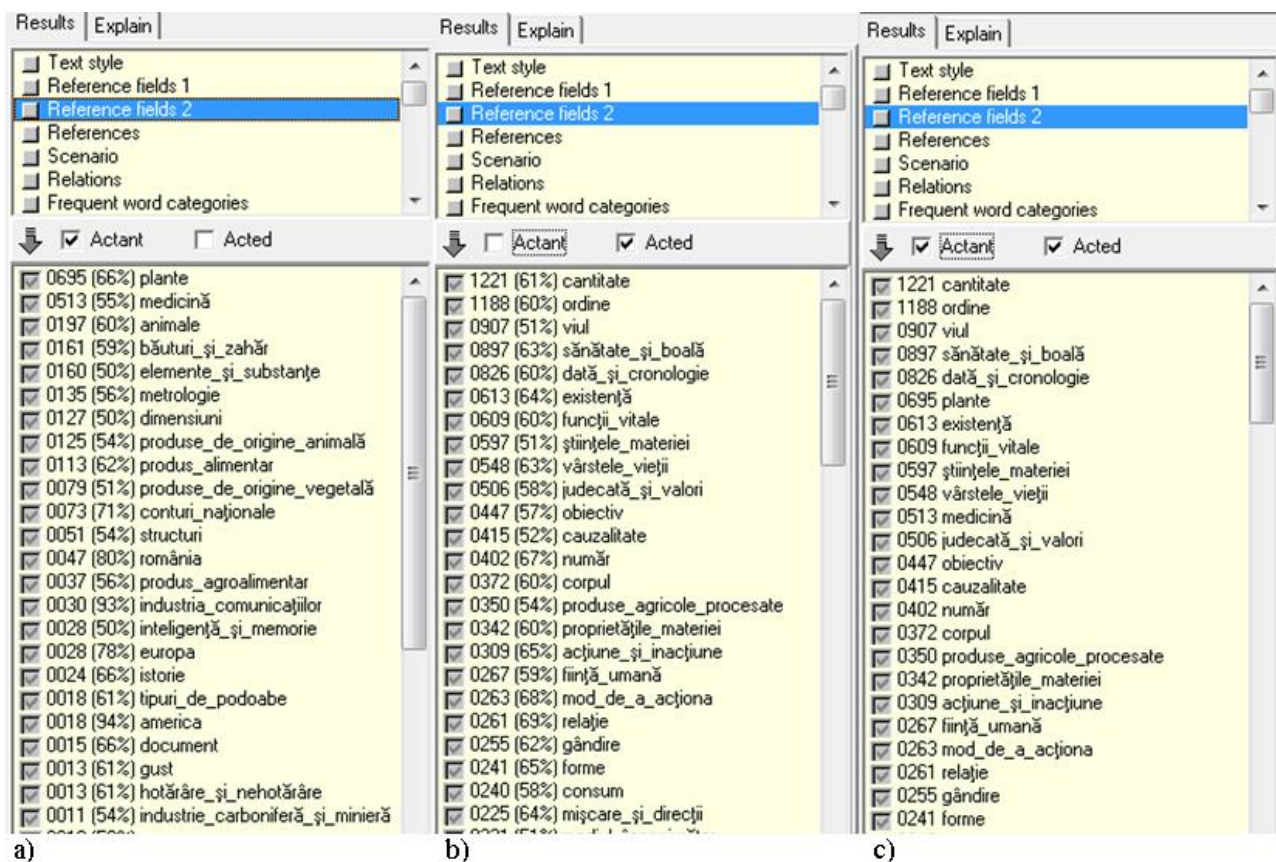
Results | Explain

Text style
Reference fields 1
Reference fields 2
References
Scenario
Relations
Frequent word categories

Actant   Acted

0695 (66%) plante
0513 (55%) medicină
0197 (60%) animale
0161 (59%) băuturi_și_zahăr
0160 (50%) elemente_și_substanțe
0135 (56%) metrologie
0127 (50%) dimensiuni
0125 (54%) produse_de_origine_animală
0113 (62%) produs_alimentar
0079 (51%) produse_de_origine_vegetală
0073 (71%) conturi_naționale
0051 (54%) structuri
0047 (80%) românia
0037 (56%) produs_agroalimentar
0030 (93%) industria_comunicațiilor
0028 (50%) inteligență_și_memorie
0028 (78%) europa
0024 (66%) istorie
0018 (61%) tipuri_de_podoabe
0018 (94%) america
0015 (66%) document
0013 (61%) gust
0013 (61%) hotărâre_și_nehotărâre
0011 (54%) industrie_carboniferă_și_minieră
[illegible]

a)

Results | Explain

Text style
Reference fields 1
Reference fields 2
References
Scenario
Relations
Frequent word categories

Actant   Acted

1221 (61%) cantitate
1188 (60%) ordine
0907 (51%) viul
0897 (63%) sănătate_și_boală
0826 (60%) dată_și_cronologie
0613 (64%) existență
0609 (60%) funcții_vitale
0597 (51%) științele_materiei
0548 (63%) vârstele_vieții
0506 (58%) judecată_și_valori
0447 (57%) obiectiv
0415 (52%) cauzalitate
0402 (67%) număr
0372 (60%) corpul
0350 (54%) produse_agricole_procesate
0342 (60%) proprietățile_materiei
0309 (65%) acțiune_și_inacțiune
0267 (59%) ființă_umană
0263 (68%) mod_de_a_acționa
0261 (69%) relație
0255 (62%) gândire
0241 (65%) forme
0240 (58%) consum
0225 (64%) mișcare_și_direcții
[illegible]

b)

Results | Explain

Text style
Reference fields 1
Reference fields 2
References
Scenario
Relations
Frequent word categories

Actant   Acted

1221 cantitate
1188 ordine
0907 viul
0897 sănătate_și_boală
0826 dată_și_cronologie
0695 plante
0613 existență
0609 funcții_vitale
0597 științele_materiei
0548 vârstele_vieții
0513 medicină
0506 judecată_și_valori
0447 obiectiv
0415 cauzalitate
0402 număr
0372 corpul
0350 produse_agricole_procesate
0342 proprietățile_materiei
0309 acțiune_și_inacțiune
0267 ființă_umană
0263 mod_de_a_acționa
0261 relație
0255 gândire
0241 forme

c)